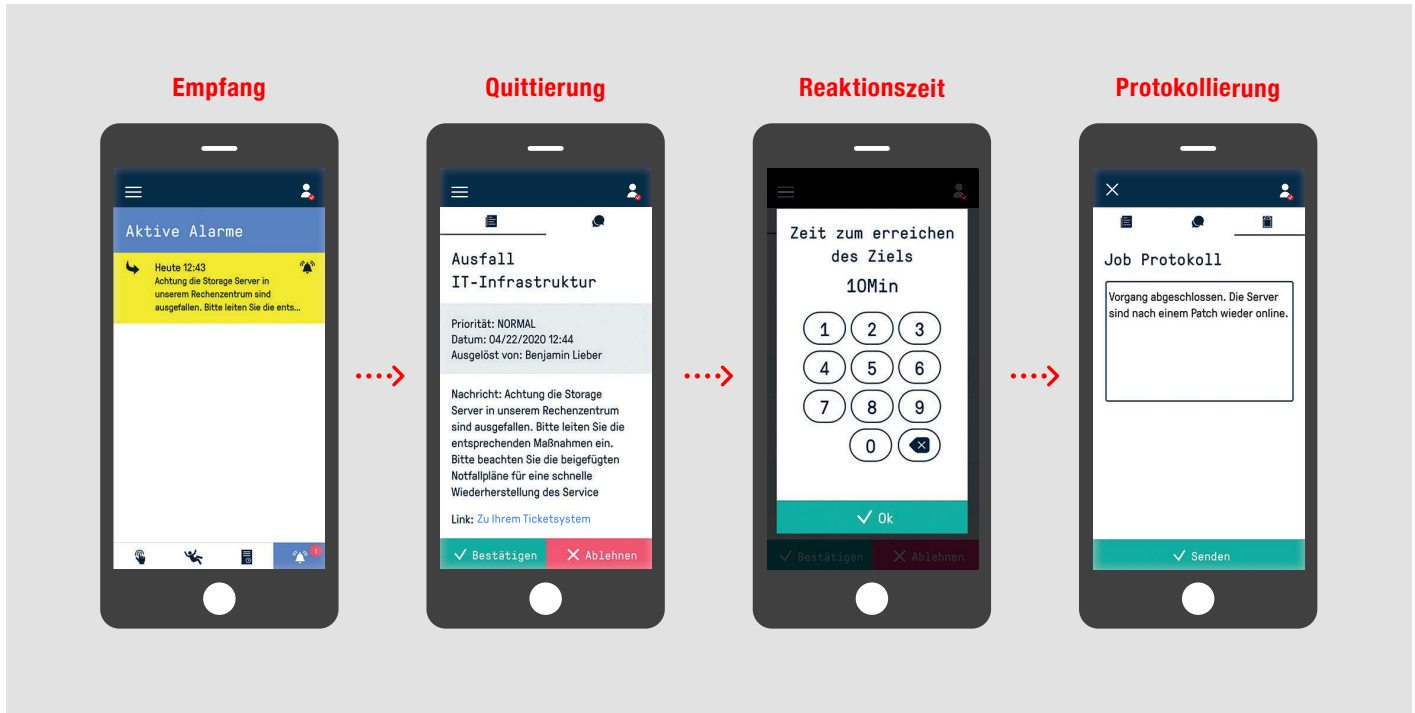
Empfang

Aktive Alarme

Heute 12:43
Achtung die Storage Server in unserem Rechenzentrum sind ausgefallen. Bitte leiten Sie die ents...

1

Quittierung

Ausfall
IT-Infrastruktur

Priorität: NORMAL
Datum: 04/22/2020 12:44
Ausgelöst von: Benjamin Lieber

Nachricht: Achtung die Storage Server in unserem Rechenzentrum sind ausgefallen. Bitte leiten Sie die entsprechenden Maßnahmen ein. Bitte beachten Sie die beigefügten Notfallpläne für eine schnelle Wiederherstellung des Service

Link: Zu Ihrem Ticketsystem

Bestätigen Ablehnen

Reaktionszeit

Zeit zum erreichen des Ziels
10Min

1 2 3
4 5 6
7 8 9
0

Ok

Bestätigen Ablehnen

Protokollierung

Job Protokoll

Vorgang abgeschlossen. Die Server sind nach einem Patch wieder online.

Senden